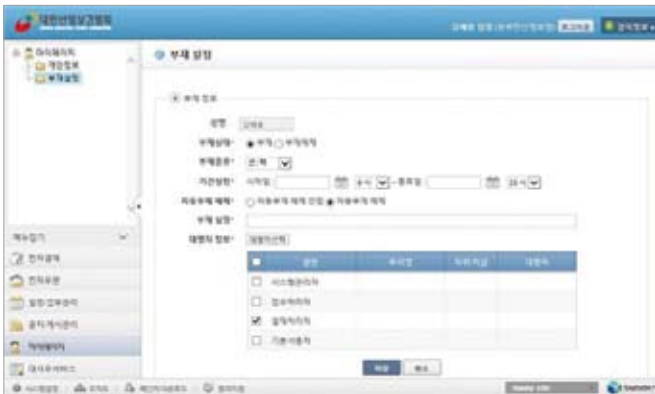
대한산업보건협회

부재 설정

마이페이지
개인정보
부재설정

부재 정보

성명
부재상태* ● 부재 ○ 부재해제
부재종류* 출장
기간설정* 시작일 종료일
자동부재 해제* ○ 자동부재 해제 안함 ● 자동부재 해제
부재 설명*
대행자 정보* 대행자선택

| | 성명 | 부서명 | 직위/직급 | 대행여부 |
|---|---|---|---|---|
| ☐ | 시스템관리자 | | | |
| ☐ | 정보처리자 | | | |
| ☑ | 결재처리자 | | | |
| ☐ | 기본사용자 | | | |

확인 취소

메뉴접기
전자결재
전자우편
일정/업무관리
공지/게시판관리
마이페이지
대외 서비스